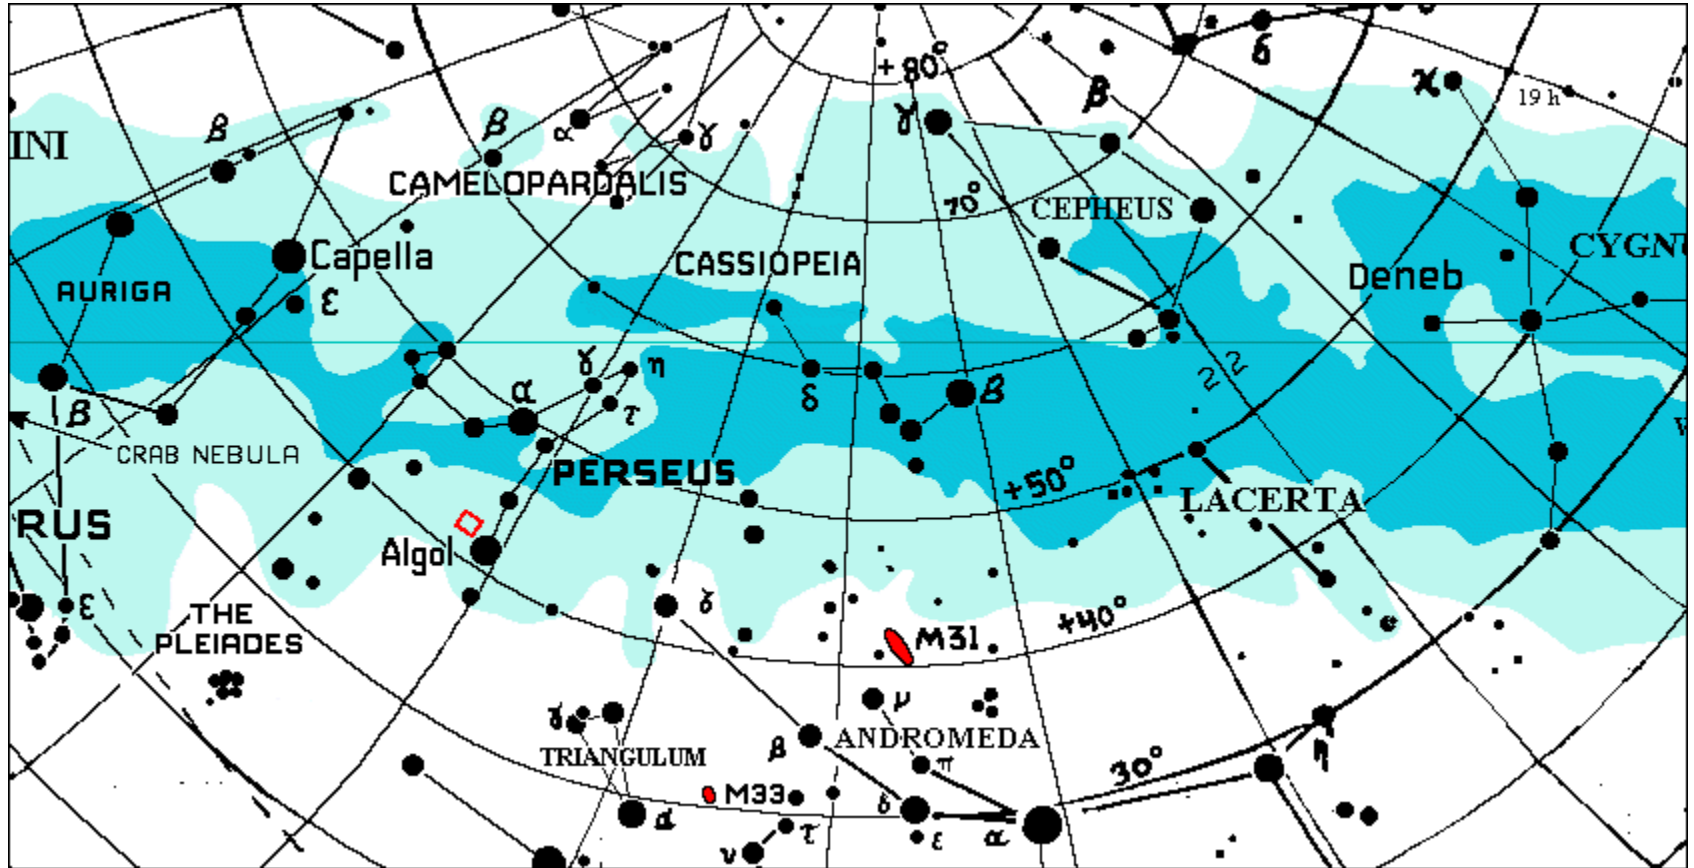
INI
β
β
α
γ
+80°
δ
β
χ
19 h
γ
CAMELOPARDALIS
70°
CEPHEUS
Capella
CASSIOPEIA
CYGN
AURIGA
ε
Deneb
22
γ
η
β
α
τ
δ
β
CRAB NEBULA
PERSEUS
+50°
LACERTA
RUS
Algol
ε
THE PLEIADES
γ
M31
+40°
μ
γ
TRIANGULUM
β
ANDROMEDA
π
η
30°
M33
α
δ
ε
α
ν
τ